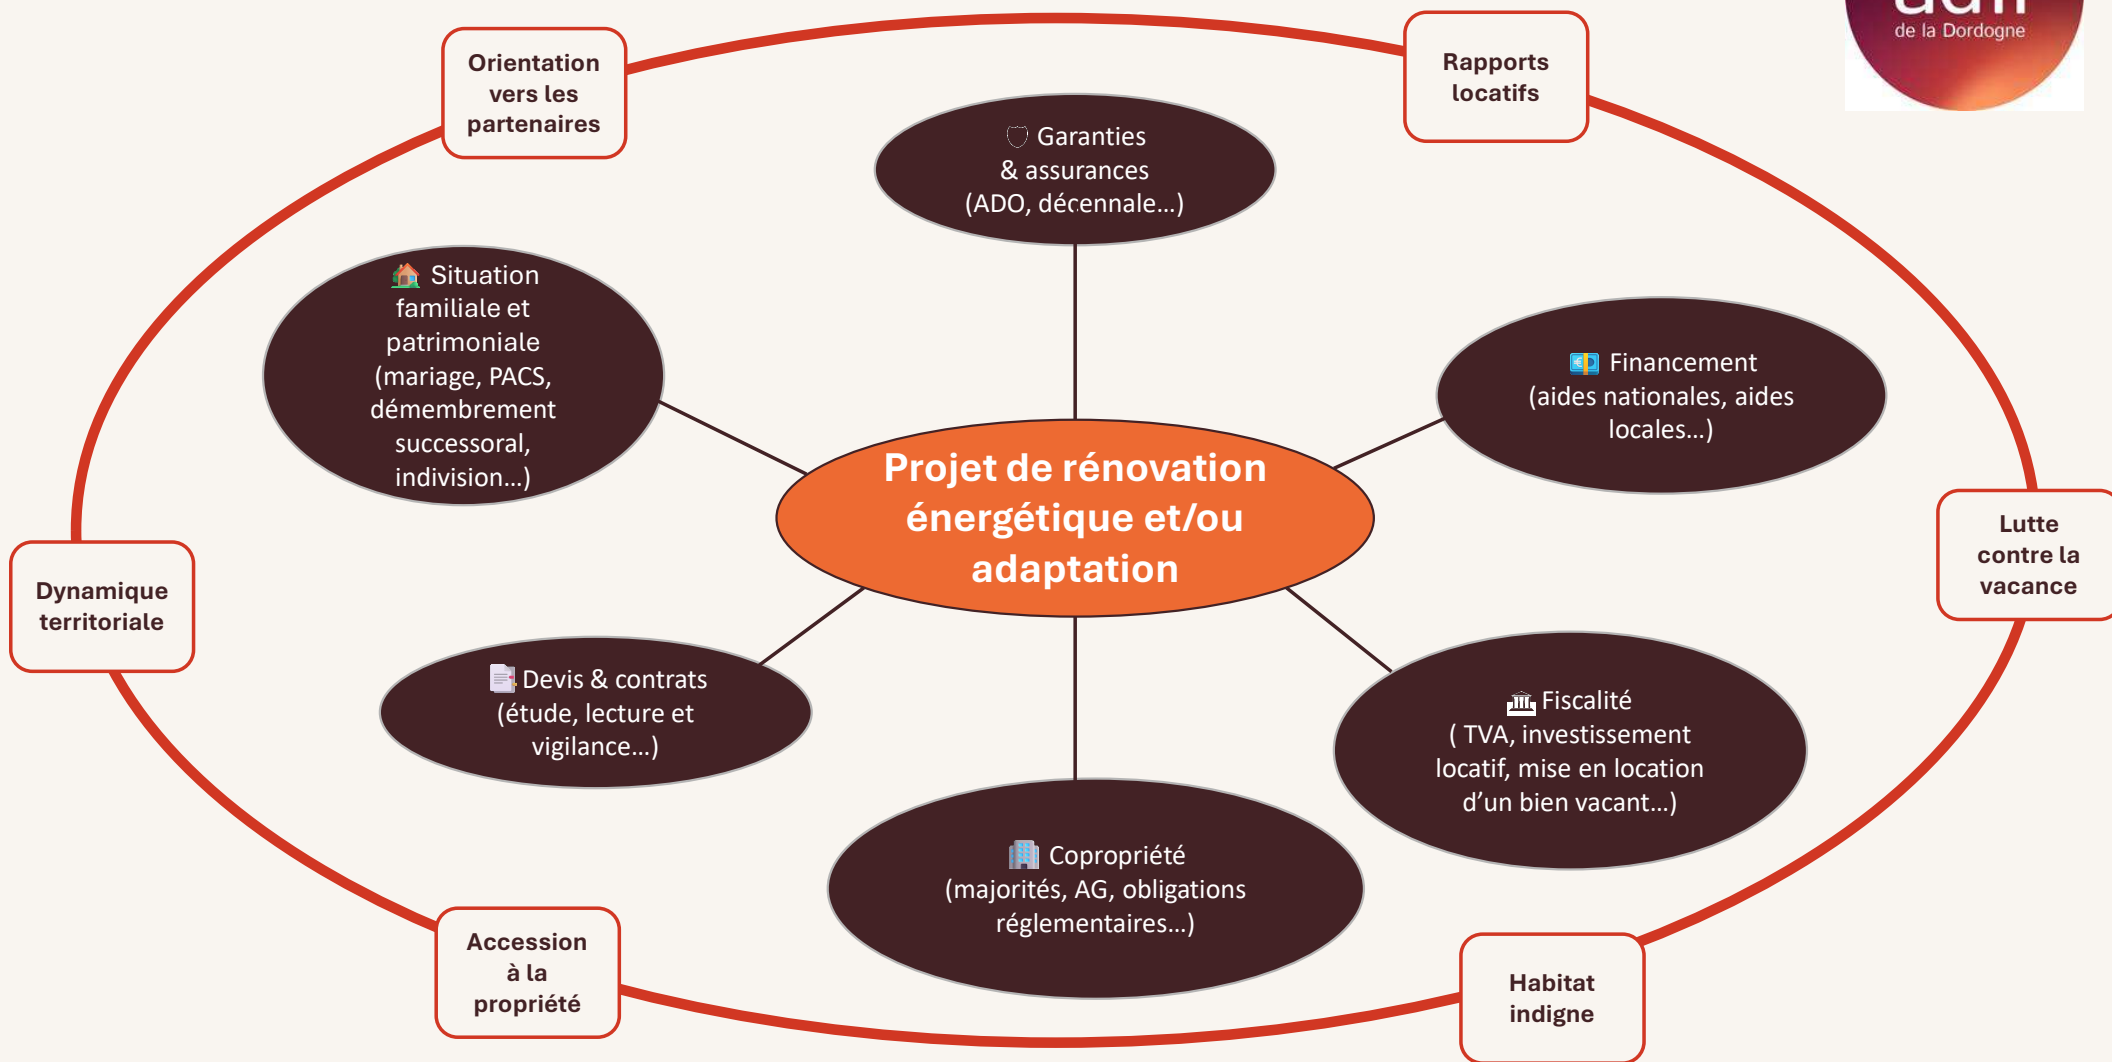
de la Dordogne

Orientation vers les partenaires

Rapports locatifs

Garanties & assurances (ADO, décennale...)

Situation familiale et patrimoniale (mariage, PACS, démembrement successoral, indivision...)

Financement (aides nationales, aides locales...)

Projet de rénovation énergétique et/ou adaptation

Lutte contre la vacance

Dynamique territoriale

Devis & contrats (étude, lecture et vigilance...)

Fiscalité ( TVA, investissement locatif, mise en location d'un bien vacant...)

Copropriété (majorités, AG, obligations réglementaires...)

Accession à la propriété

Habitat indigne